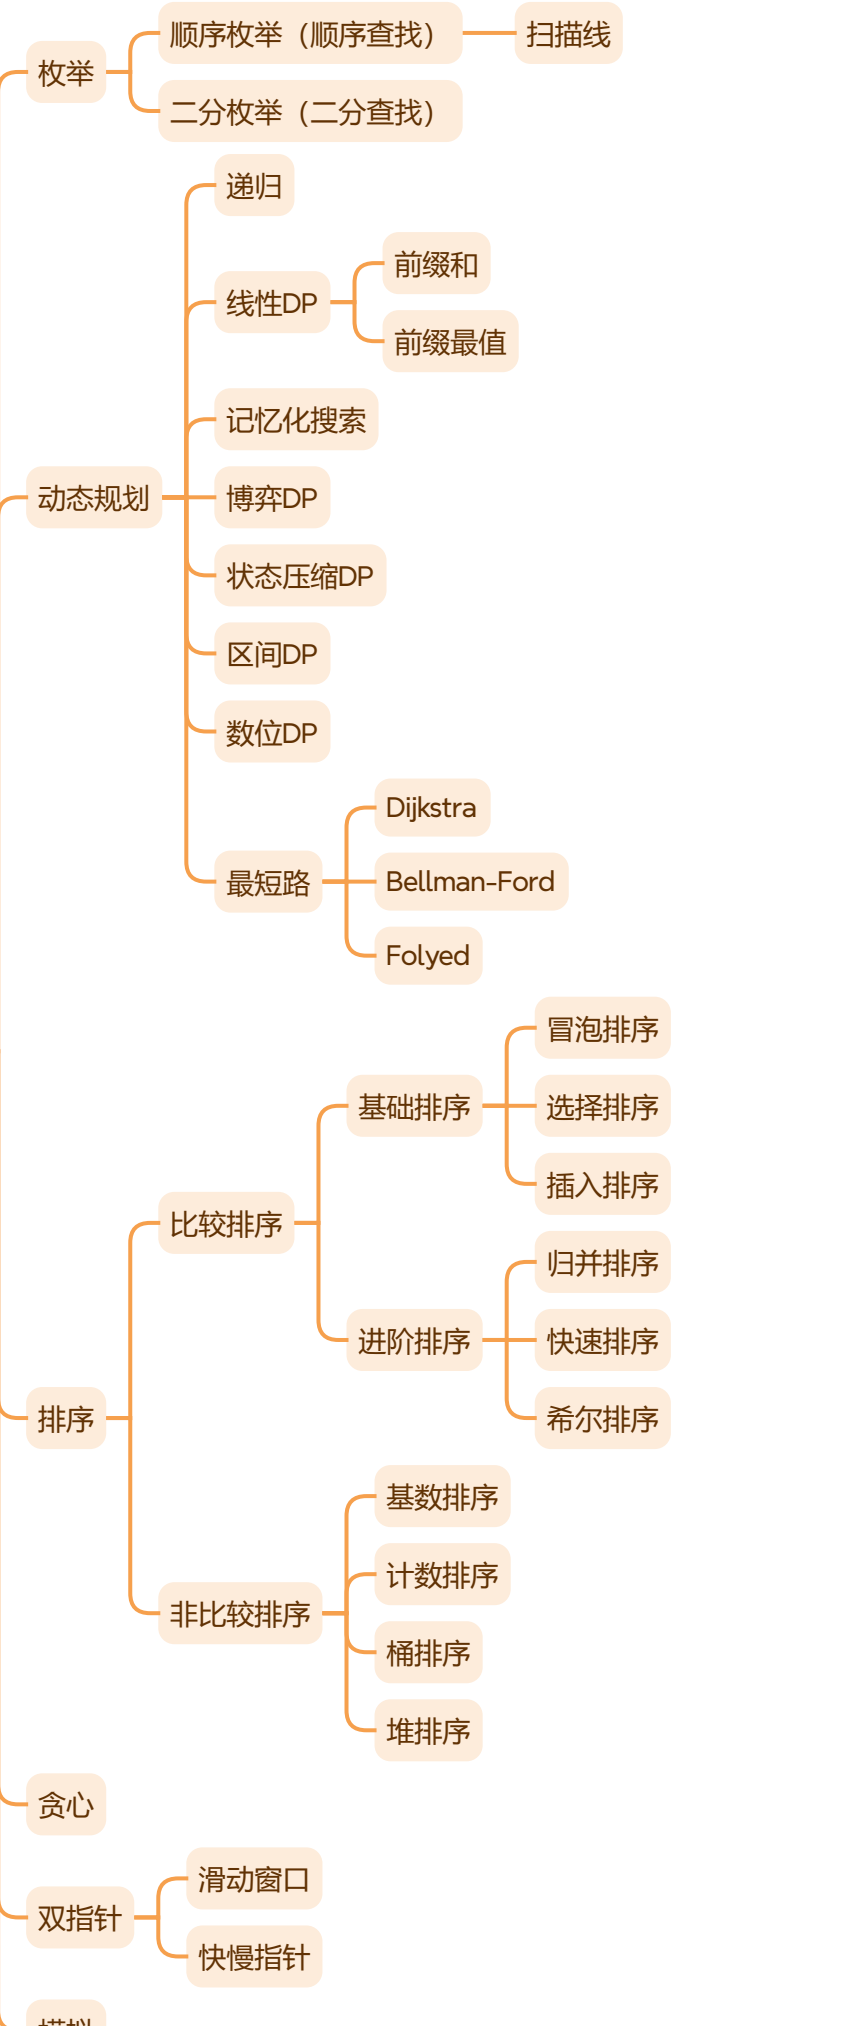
枚举
顺序枚举（顺序查找）
扫描线
二分枚举（二分查找）

动态规划
递归
线性DP
前缀和
前缀最值
记忆化搜索
博弈DP
状态压缩DP
区间DP
数位DP
最短路
Dijkstra
Bellman-Ford
Folyed

排序
比较排序
基础排序
冒泡排序
选择排序
插入排序
进阶排序
归并排序
快速排序
希尔排序
非比较排序
基数排序
计数排序
桶排序
堆排序

贪心

双指针
滑动窗口
快慢指针

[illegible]